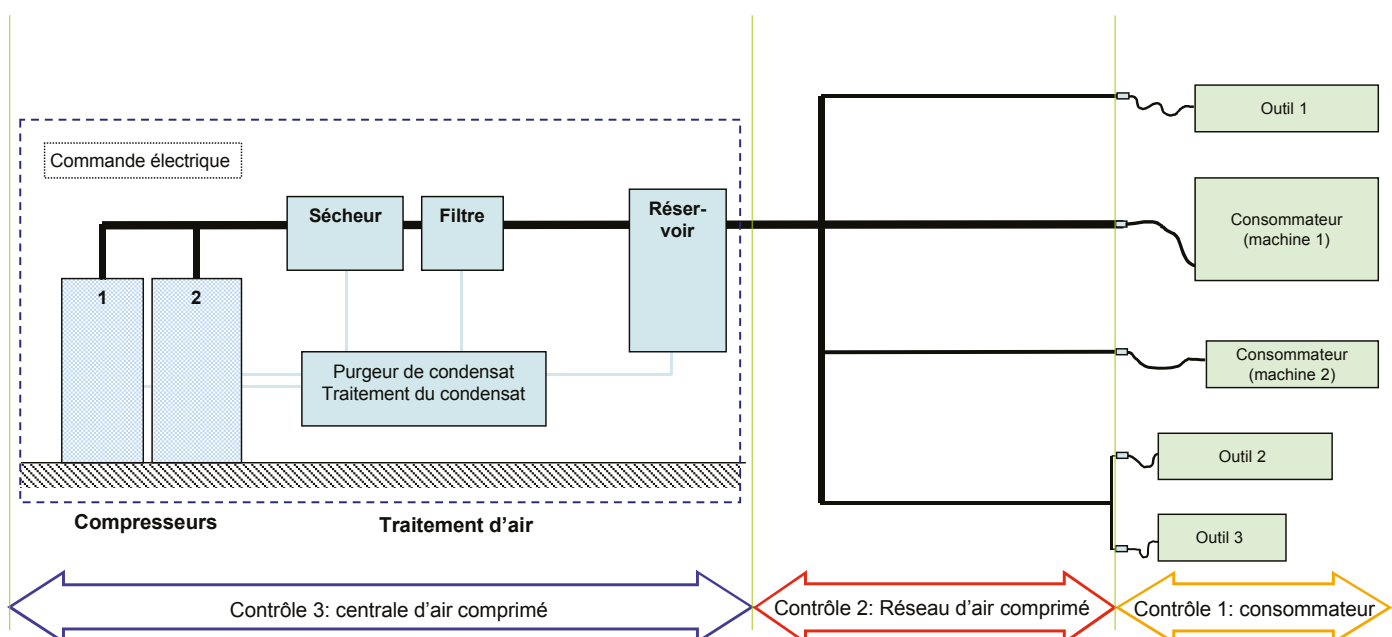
Commande électrique

Sécheur

Filtre

Réservoir

1

2

Purgeur de condensat
Traitement du condensat

Compresseurs

Traitement d'air

Outil 1

Consommateur (machine 1)

Consommateur (machine 2)

Outil 2

Outil 3

Contrôle 3: centrale d'air comprimé

Contrôle 2: Réseau d'air comprimé

Contrôle 1: consommateur